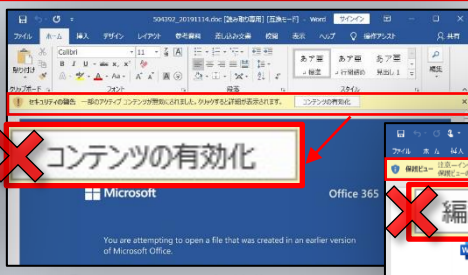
504392_20191114.doc [読み取り専用] [互換モード] - Word サインイン

ファイル ホーム 挿入 デザイン レイアウト 参考資料 差し込み文書 校閲 表示 ヘルプ 操作アシスト 共有

Calibri 11 A A

貼り付け B I U abc x x A

クリップボード フォント 段落 スタイル 編集

あア亜 標準 あア亜 行間詰め あア亜 見出し1

セキュリティの警告 一部のアクティブ コンテンツが無効にされました。クリックすると詳細が表示されます。 コンテンツの有効化

コンテンツの有効化

Microsoft

Office 365

You are attempting to open a file that was created in an earlier version of Microsoft Office.

ファイル ホ ム 挿 入

保護ビュー 注意—インタ 保護ビューの

編